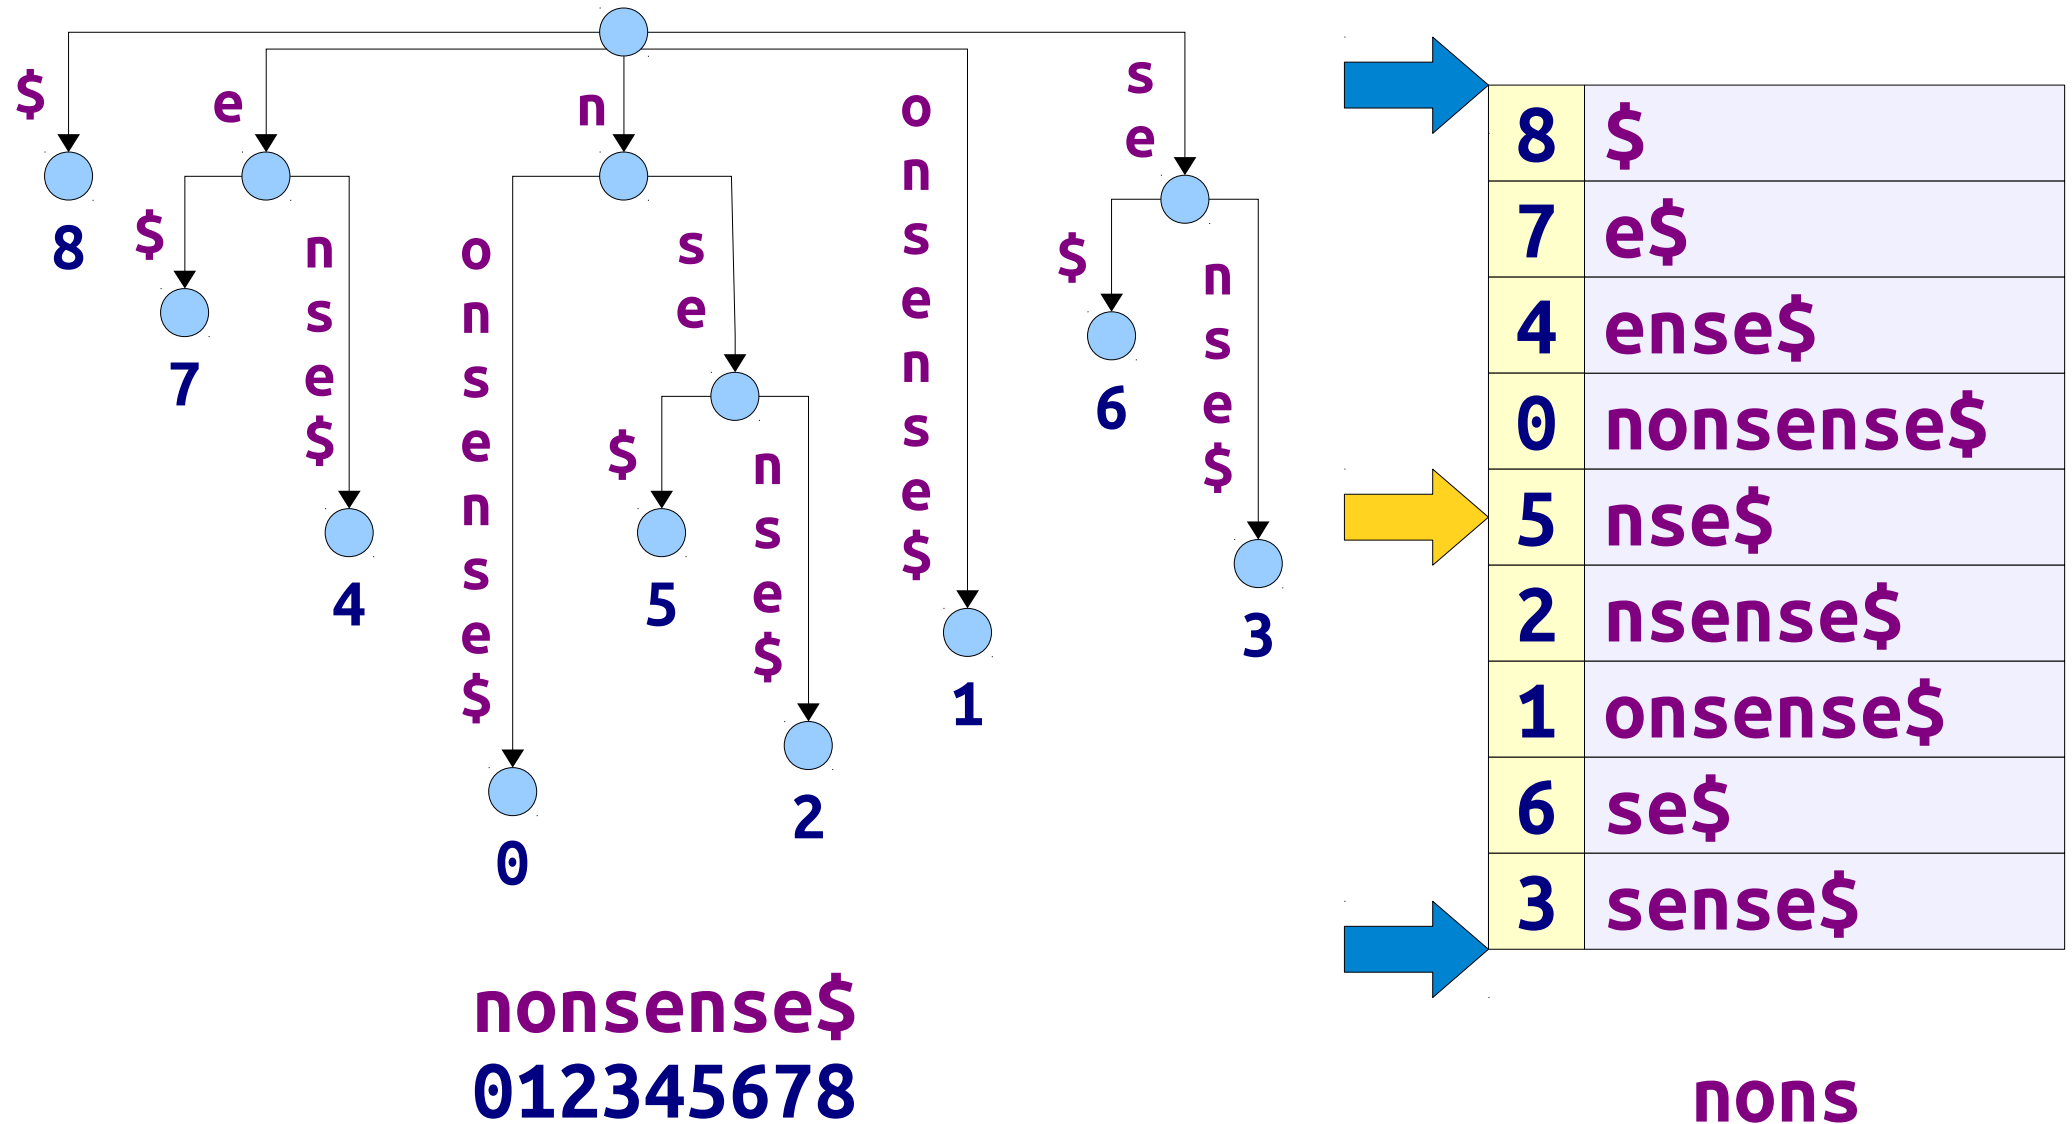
$
8
e
$
7
nse$
4
n
onsense$
0
se
$
5
nse$
2
onsense$
1
se
$
6
nse$
3

nonsense$
012345678

| 8 | $ |
|---|---|
| 7 | e$ |
| 4 | ense$ |
| 0 | nonsense$ |
| 5 | nse$ |
| 2 | nsense$ |
| 1 | onsense$ |
| 6 | se$ |
| 3 | sense$ |

nons